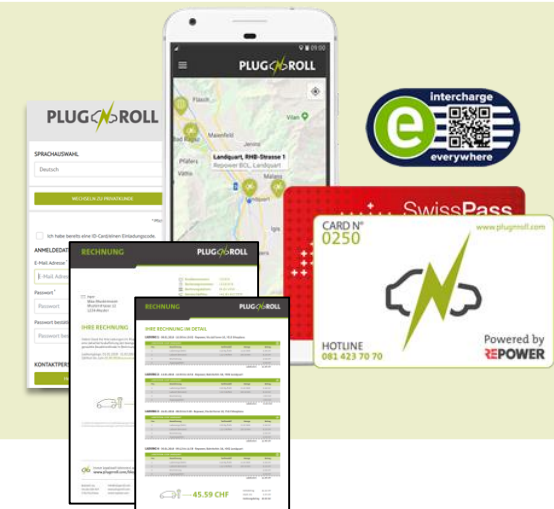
PLUG'N ROLL

09:00

Landquart, RhB-Strasse 1
Repower BOL, Landquart

Fläsch
Maienfeld
Jenins
Pfäfers
Valens
Landquart
Vilan

PLUG'N ROLL

SPRACHAUSWAHL
Deutsch
WECHSELN ZU PRIVATKUNDE

Ich habe bereits eine ID-Card/einen Einladungscode

ANMELDEDATEN
E-Mail Adresse
E-Mail Adresse
Passwort
Passwort
Passwort bestätigen

KONTAKTPERS

intercharge
everywhere

SwissPass

CARD N°
0250
www.plugnroll.com

HOTLINE
081 423 70 70

Powered by
REPOWER

RECHNUNG
PLUG'N ROLL

IHRE RECHNUNG

RECHNUNG
PLUG'N ROLL

IHRE RECHNUNG IM DETAIL

www.plugnroll.com

45.59 CHF